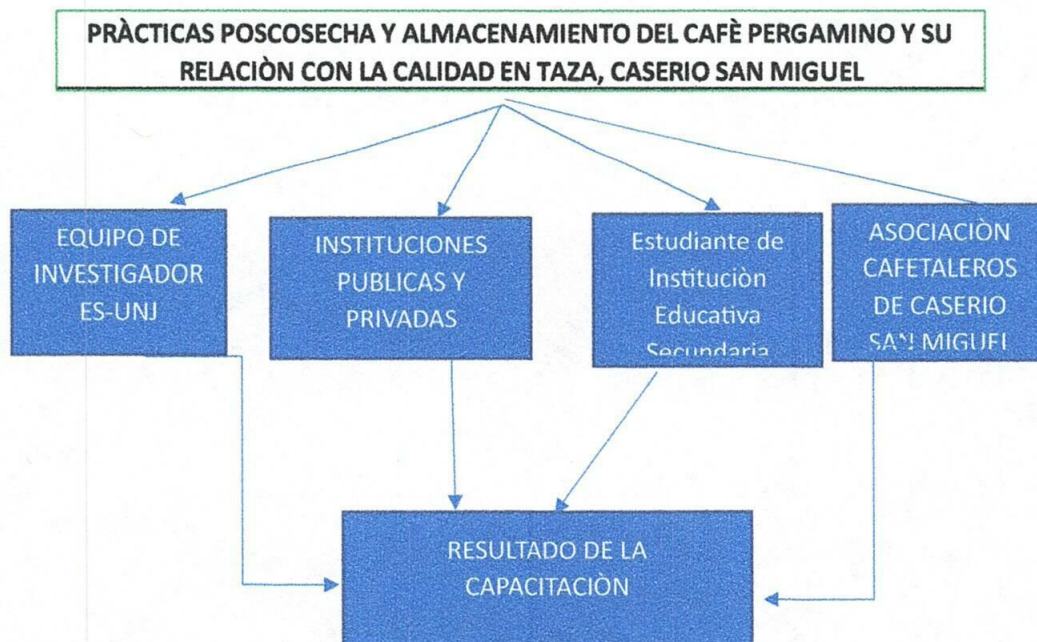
PRÀCTICAS POSCOSECHA Y ALMACENAMIENTO DEL CAFÈ PERGAMINO Y SU RELACIÒN CON LA CALIDAD EN TAZA, CASERIO SAN MIGUEL

EQUIPO DE INVESTIGADOR ES-UNJ

INSTITUCIONES PUBLICAS Y PRIVADAS

Estudiante de Instituciòn Educativa Secundaria

ASOCIACIÒN CAFETALEROS DE CASERIO SAN MIGUEL

RESULTADO DE LA CAPACITACIÒN